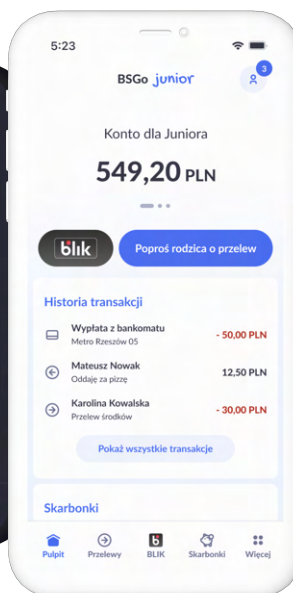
5:23

BSGo junior

3

Konto dla Juniora

549,20 PLN

blik

Poproś rodzica o przelew

Historia transakcji

Wypłata z bankomatu
Metro Rzeszów 05
- 50,00 PLN

Mateusz Nowak
Oddaje za pizzę
12,50 PLN

Karolina Kowalska
Przelew środków
- 30,00 PLN

Pokaż wszystkie transakcje

Skarbonki

Pulpit
Przelewy
BLIK
Skarbonki
Więcej